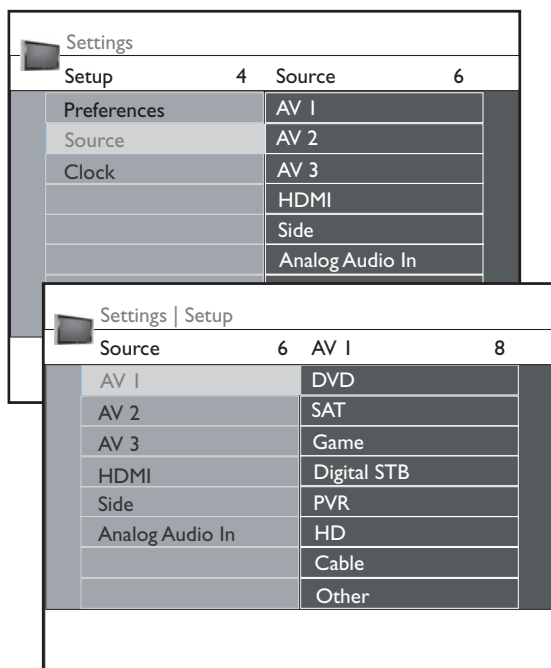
Settings
Setup 4 Source 6

| | |
|---|---|
| Preferences | AV 1 |
| Source | AV 2 |
| Clock | AV 3 |
| | HDMI |
| | Side |
| | Analog Audio In |

Settings | Setup
Source 6 AV 1 8

| | |
|---|---|
| AV 1 | DVD |
| AV 2 | SAT |
| AV 3 | Game |
| HDMI | Digital STB |
| Side | PVR |
| Analog Audio In | HD |
| | Cable |
| | Other |